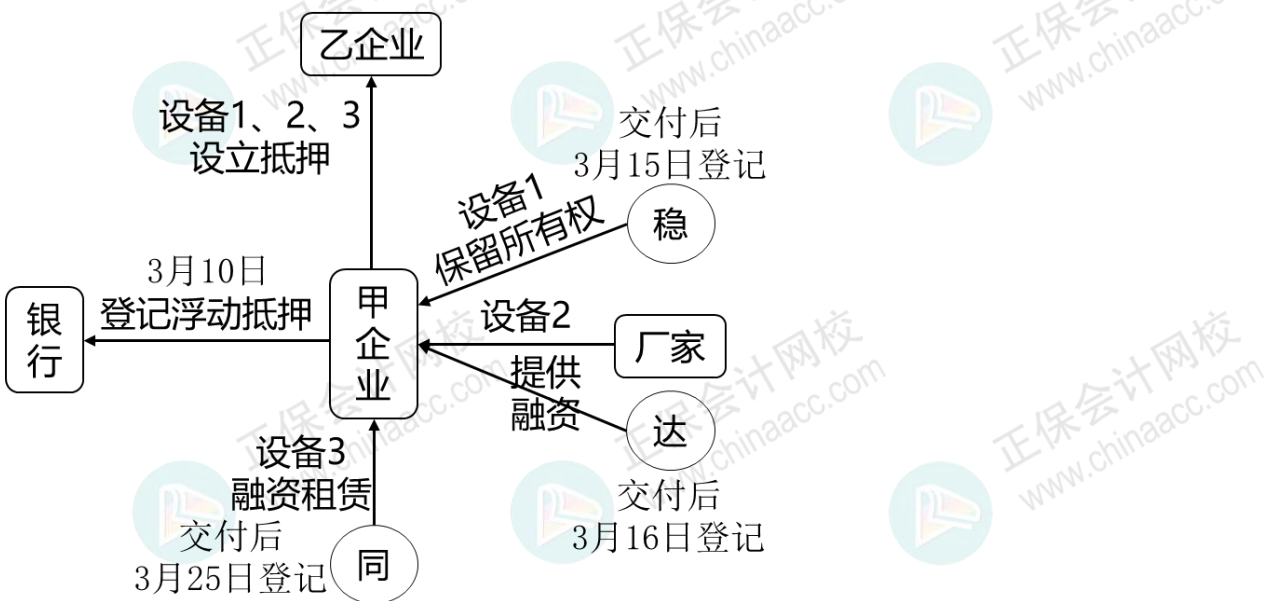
乙企业

设备1、2、3
设立抵押

交付后
3月15日登记

设备1
保留所有权

稳

3月10日
登记浮动抵押

银行

甲企业

设备2

厂家

提供
融资

达

设备3
融资租赁

交付后
3月25日登记

同

交付后
3月16日登记

正保会计网校 www.chinaacc.com